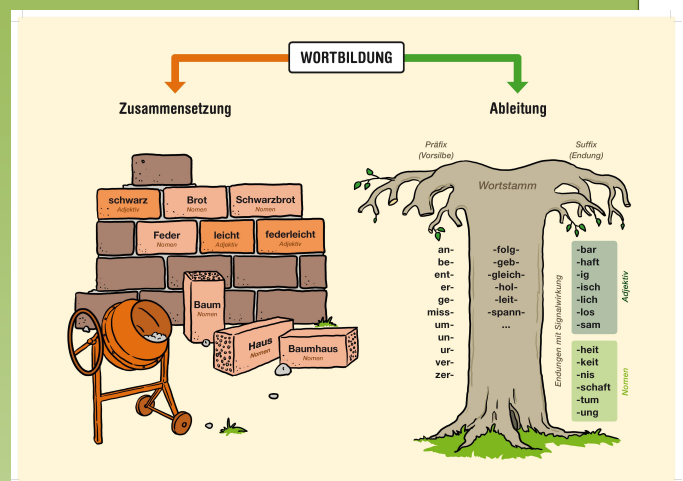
WORTBILDUNG

Zusammensetzung

schwarz
Adjektiv

Brot
Nomen

Schwarzbrot
Nomen

Feder
Nomen

leicht
Adjektiv

federleicht
Adjektiv

Baum
Nomen

Haus
Nomen

Baumhaus
Nomen

Ableitung

Präfix
(Vorsilbe)

Suffix
(Endung)

Wortstamm

an-
be-
ent-
er-
ge-
miss-
um-
un-
ur-
ver-
zer-

-folg-
-geb-
-gleich-
-hol-
-leit-
-spann-
...

Endungen mit Signalwirkung

-bar
-haft
-ig
-isch
-lich
-los
-sam

Adjektiv

-heit
-keit
-nis
-schaft
-tum
-ung

Nomen